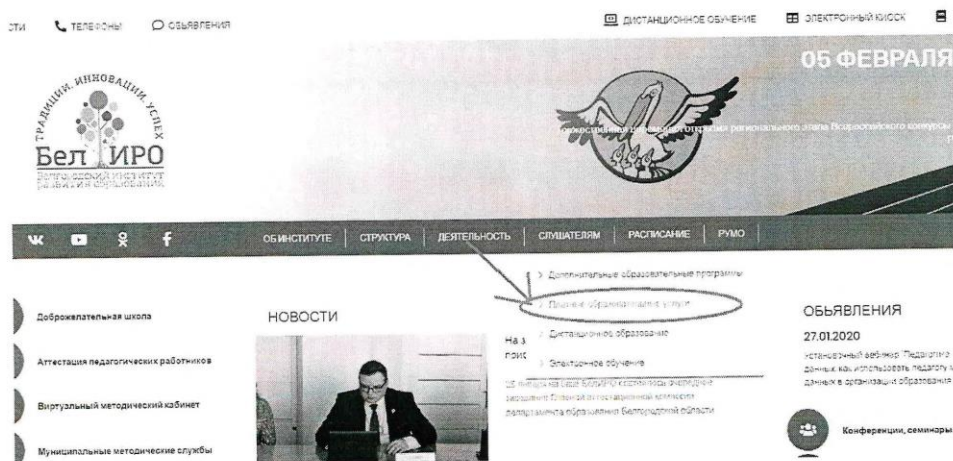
СТИ ТЕЛЕФОНЫ ОБЪЯВЛЕНИЯ

ДИСТАНЦИОННОЕ ОБУЧЕНИЕ ЭЛЕКТРОННЫЙ КИОСК

05 ФЕВРАЛЯ

ТРАДИЦИИ, ИННОВАЦИИ, УСПЕХ

БелИРО

Белгородский институт развития образования

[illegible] открытие регионального этапа Всероссийского конкурса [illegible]

ОБ ИНСТИТУТЕ | СТРУКТУРА | ДЕЯТЕЛЬНОСТЬ | СЛУШАТЕЛЯМ | РАСПИСАНИЕ | РУМО

> Дополнительные образовательные программы
> Платные образовательные услуги
> Дистанционное образование
> Электронное обучение

Доброжелательная школа

Аттестация педагогических работников

Виртуальный методический кабинет

Муниципальные методические службы

НОВОСТИ

На з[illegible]
поис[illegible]

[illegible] на базе БелИРО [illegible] заседание Главной аттестационной комиссии департамента образования Белгородской области

ОБЪЯВЛЕНИЯ

27.01.2020

Установочный вебинар. Педагогам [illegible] данных как использовать педагогу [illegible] данных в организации образования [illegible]

Конференции, семинары